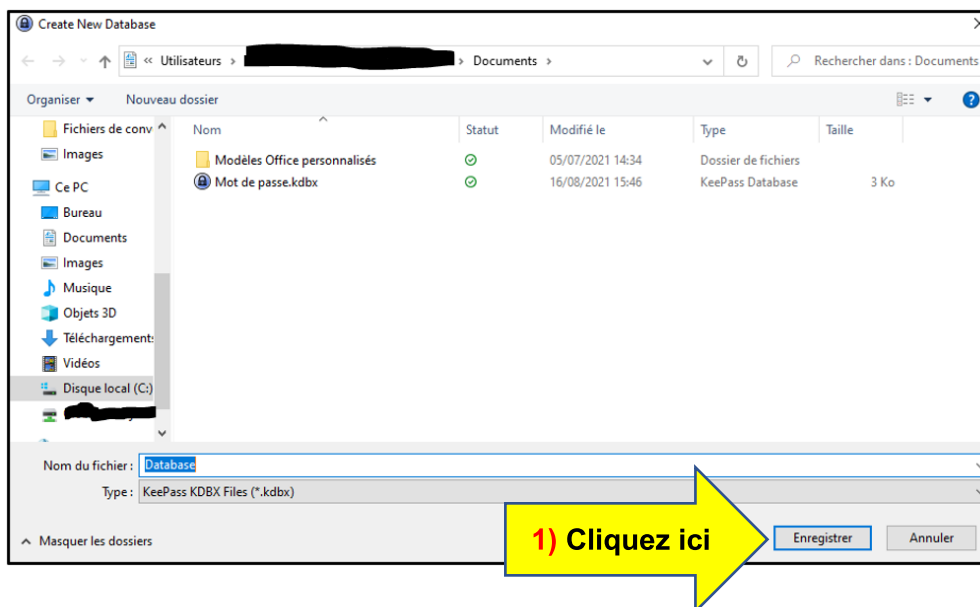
Create New Database

« Utilisateurs › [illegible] › Documents ›

Rechercher dans : Documents

Organiser ▾ Nouveau dossier

Fichiers de conv
Images
Ce PC
Bureau
Documents
Images
Musique
Objets 3D
Téléchargements
Vidéos
Disque local (C:)
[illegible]

| Nom | Statut | Modifié le | Type | Taille |
|---|---|---|---|---|
| Modèles Office personnalisés | | 05/07/2021 14:34 | Dossier de fichiers | |
| Mot de passe.kdbx | | 16/08/2021 15:46 | KeePass Database | 3 Ko |

Nom du fichier : Database
Type : KeePass KDBX Files (*.kdbx)

Masquer les dossiers

1) Cliquez ici

Enregistrer Annuler